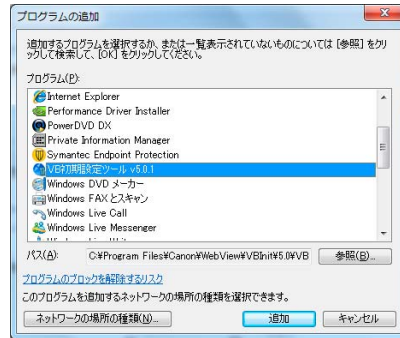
プログラムの追加

追加するプログラムを選択するか、または一覧表示されていないものについては [参照] をクリックして検索して、[OK] をクリックしてください。

プログラム(P):

Internet Explorer
Performance Driver Installer
PowerDVD DX
Private Information Manager
Symantec Endpoint Protection
VB初期設定ツール v5.0.1
Windows DVD メーカー
Windows FAX とスキャン
Windows Live Call
Windows Live Messenger
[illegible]

パス(A): C:¥Program Files¥Canon¥WebView¥VBInit¥5.0¥VB

参照(B)...

プログラムのブロックを解除するリスク

このプログラムを追加するネットワークの場所の種類を選択できます。

ネットワークの場所の種類(N)...

追加

キャンセル